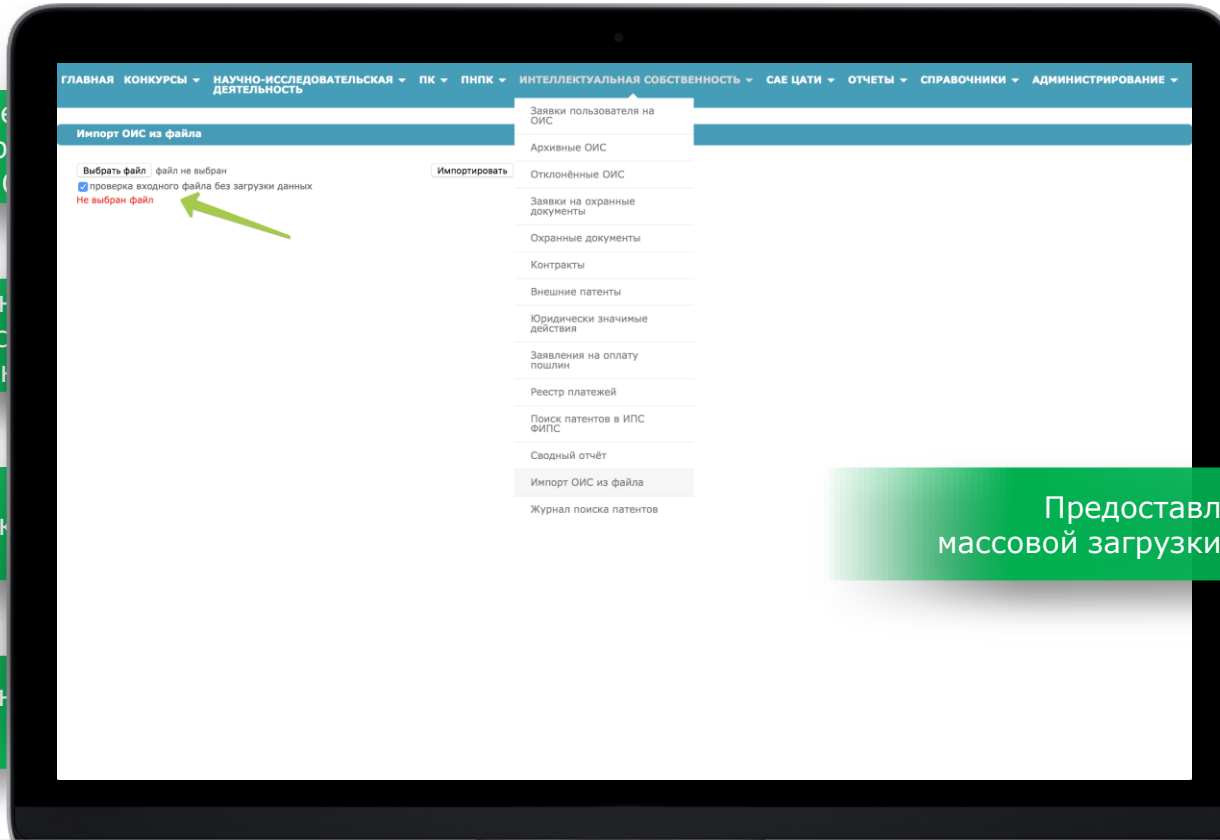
ГЛАВНАЯ КОНКУРСЫ ▾ НАУЧНО-ИССЛЕДОВАТЕЛЬСКАЯ ДЕЯТЕЛЬНОСТЬ ▾ ПК ▾ ПНПК ▾ ИНТЕЛЛЕКТУАЛЬНАЯ СОБСТВЕННОСТЬ ▾ САЕ ЦАТИ ▾ ОТЧЕТЫ ▾ СПРАВОЧНИКИ ▾ АДМИНИСТРИРОВАНИЕ ▾

Импорт ОИС из файла

Выбрать файл файл не выбран
Импортировать
проверка входного файла без загрузки данных
Не выбран файл

Заявки пользователя на ОИС
Архивные ОИС
Отклонённые ОИС
Заявки на охранные документы
Охранные документы
Контракты
Внешние патенты
Юридически значимые действия
Заявления на оплату пошлин
Реестр платежей
Поиск патентов в ИПС ФИПС
Сводный отчёт
Импорт ОИС из файла
Журнал поиска патентов

Предоставл
массовой загрузки